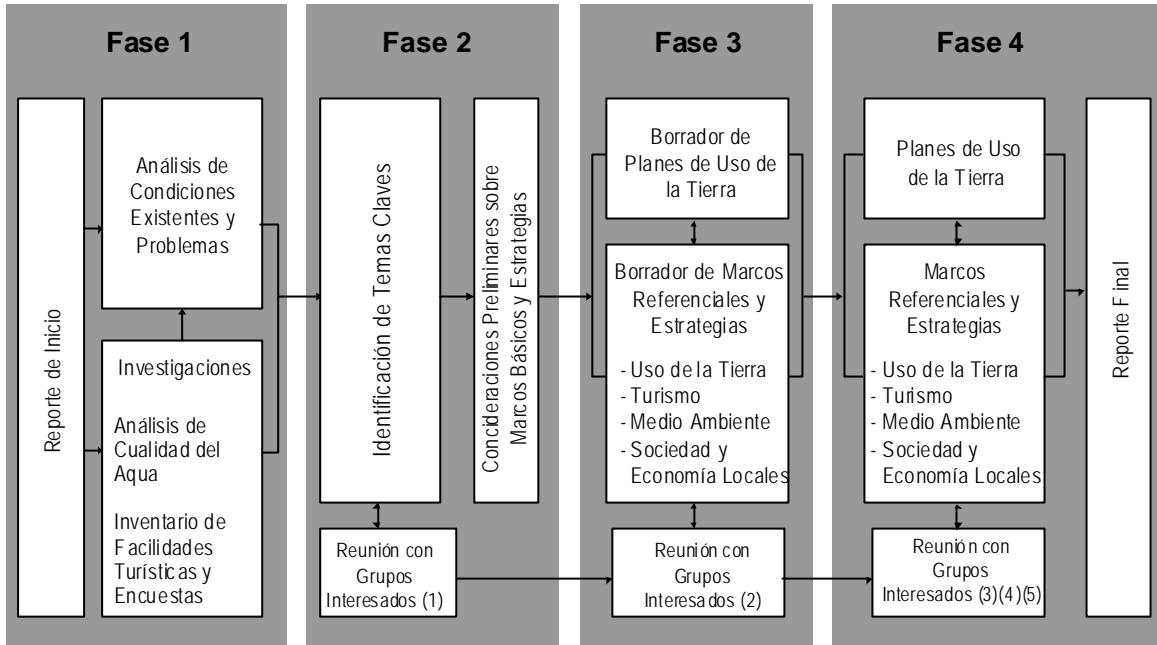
Fase 1

Reporte de Inicio

Análisis de Condiciones Existentes y Problemas

Investigaciones

Análisis de Cualidad del Aqua

Inventario de Facilidades Turísticas y Encuestas

Fase 2

Identificación de Temas Claves

Concideraciones Preliminares sobre Marcos Básicos y Estrategias

Reunión con Grupos Interesados (1)

Fase 3

Borrador de Planes de Uso de la Tierra

Borrador de Marcos Referenciales y Estrategias

- Uso de la Tierra
- Turismo
- Medio Ambiente
- Sociedad y Economía Locales

Reunión con Grupos Interesados (2)

Fase 4

Planes de Uso de la Tierra

Marcos Referenciales y Estrategias

- Uso de la Tierra
- Turismo
- Medio Ambiente
- Sociedad y Economía Locales

Reunión con Grupos Interesados (3)(4)(5)

Reporte Final